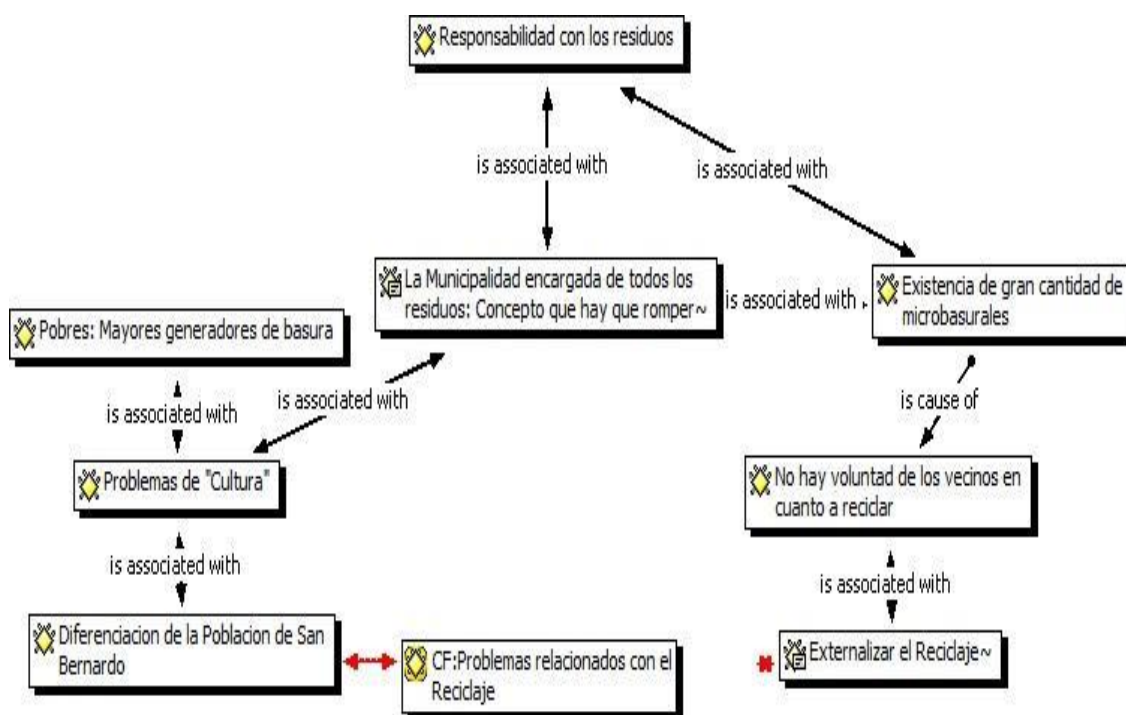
Responsabilidad con los residuos

is associated with

is associated with

La Municipalidad encargada de todos los residuos: Concepto que hay que romper~

is associated with

Existencia de gran cantidad de microbasurales

Pobres: Mayores generadores de basura

is associated with

is associated with

is cause of

Problemas de "Cultura"

No hay voluntad de los vecinos en cuanto a reciclar

is associated with

is associated with

Diferenciacion de la Poblacion de San Bernardo

CF:Problemas relacionados con el Reciclaje

Externalizar el Reciclaje~